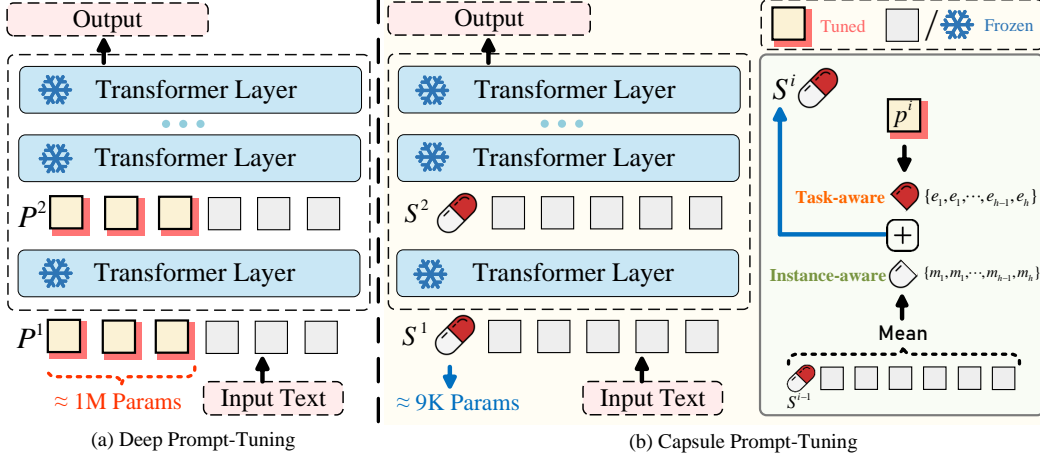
Output

Transformer Layer

Transformer Layer

$P^2$

Transformer Layer

$P^1$

≈ 1M Params

Input Text

(a) Deep Prompt-Tuning

Output

Transformer Layer

Transformer Layer

$S^2$

Transformer Layer

$S^1$

≈ 9K Params

Input Text

Tuned / Frozen

$S^i$

$p^i$

Task-aware $\{e_1, e_1, \cdots, e_{h-1}, e_h\}$

Instance-aware $\{m_1, m_1, \cdots, m_{h-1}, m_h\}$

Mean

$S^{i-1}$

(b) Capsule Prompt-Tuning